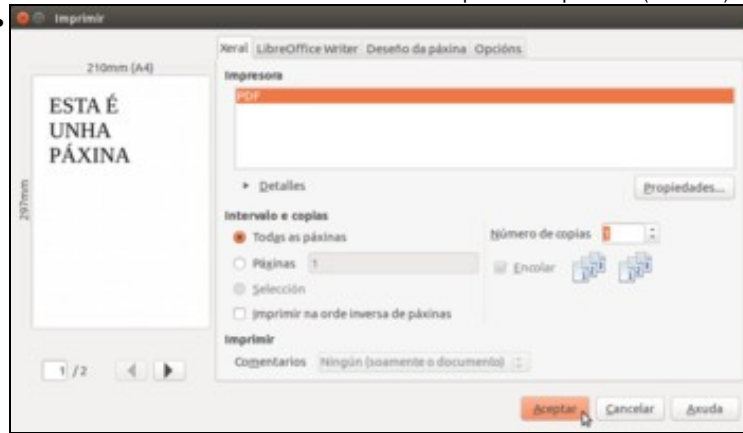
Imprimir

210mm (A4)

297mm

ESTA É UNHA PÁXINA

1 / 2

Xeral | LibreOffice Writer | Deseño da páxina | Opcións

Impresora

PDF

▸ Detalles

Propiedades...

Intervalo e copias

Todas as páxinas

Páxinas 1

Selección

Imprimir na orde inversa de páxinas

Número de copias 1

Encolar

Imprimir

Comentarios Ningún (soamente o documento)

Aceptar Cancelar Axuda